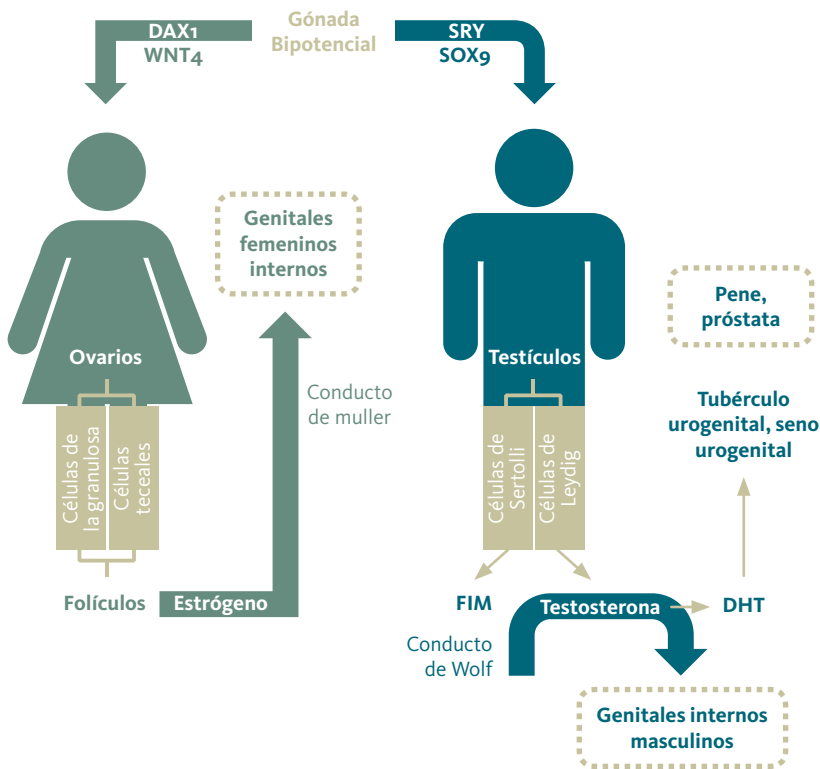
DAX1
WNT4

Gónada
Bipotencial

SRY
SOX9

Genitales femeninos internos

Ovarios

Células de la granulosa

Células tecelaes

Conducto de muller

Folículos

Estrógeno

Testículos

Células de Sertoli

Células de Leydig

Pene, próstata

Tubérculo urogenital, seno urogenital

FIM

Testosterona

DHT

Conducto de Wolf

Genitales internos masculinos